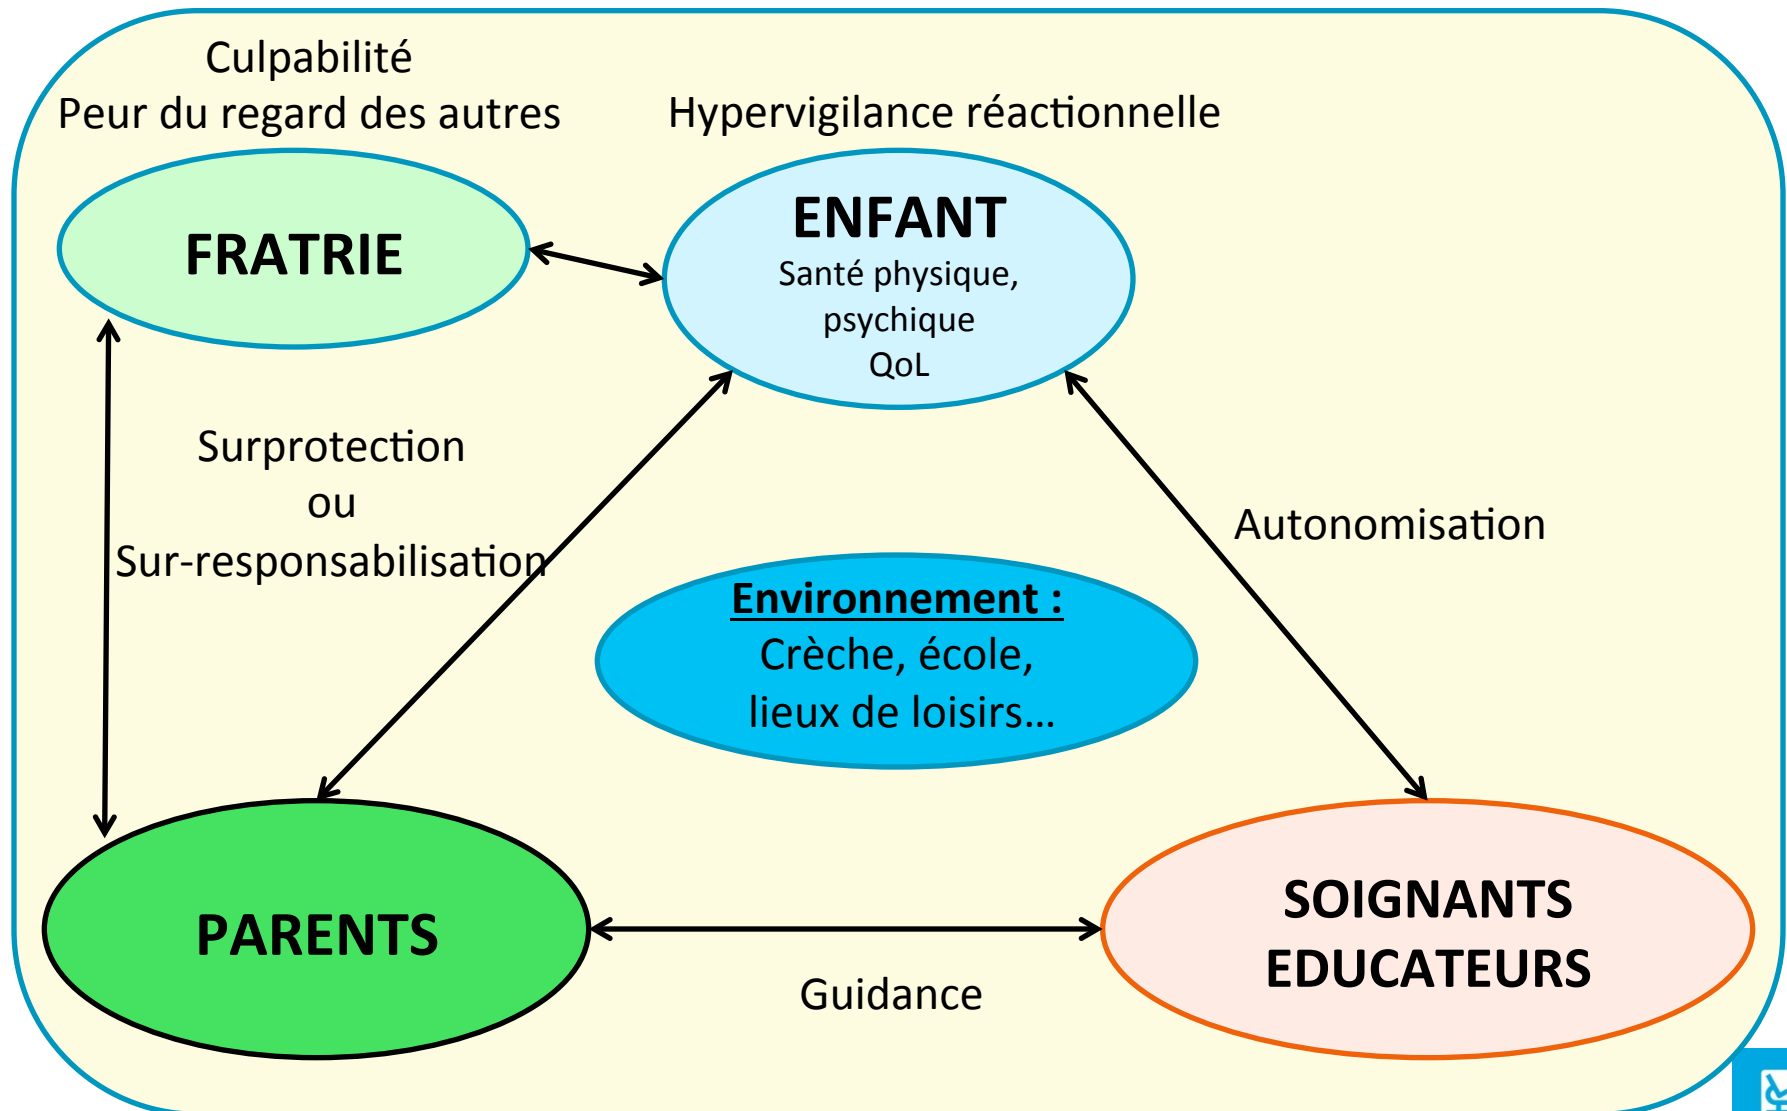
Culpabilité
Peur du regard des autres

Hypervigilance réactionnelle

FRATRIE

ENFANT
Santé physique, psychique
QoL

Surprotection
ou
Sur-responsabilisation

Autonomisation

Environnement :
Crèche, école, lieux de loisirs…

PARENTS

SOIGNANTS
EDUCATEURS

Guidance